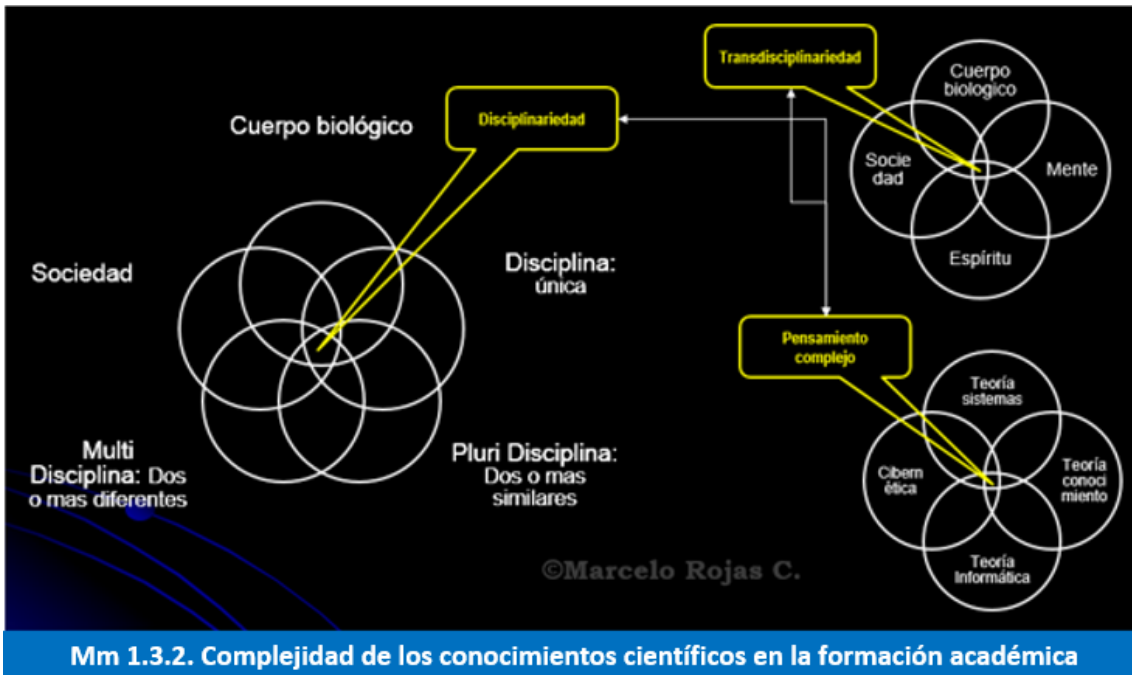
Transdisciplinariedad

Cuerpo biologico

Socie dad

Mente

Espiritu

Cuerpo biológico

Disciplinariedad

Sociedad

Disciplina: única

Pensamiento complejo

Teoría sistemas

Cibern ética

Teoría conoci miento

Teoría Informática

Multi Disciplina: Dos o mas diferentes

Pluri Disciplina: Dos o mas similares

©Marcelo Rojas C.

Mm 1.3.2. Complejidad de los conocimientos científicos en la formación académica